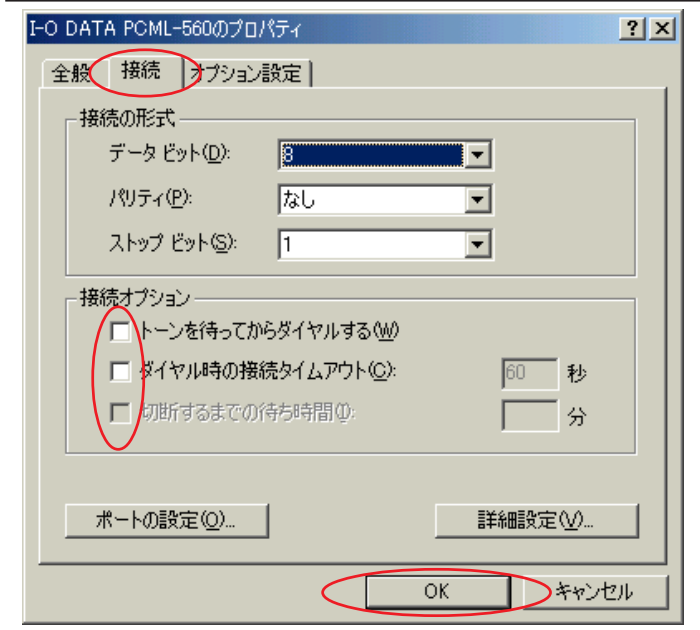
I-O DATA PCML-560のプロパティ

?

×

全般

接続

オプション設定

接続の形式

データ ビット(D):

8

パリティ(P):

なし

ストップ ビット(S):

1

接続オプション

トーンを待ってからダイヤルする(W)

ダイヤル時の接続タイムアウト(C):

60

秒

切断するまでの待ち時間(I):

分

ポートの設定(O)...

詳細設定(V)...

OK

キャンセル